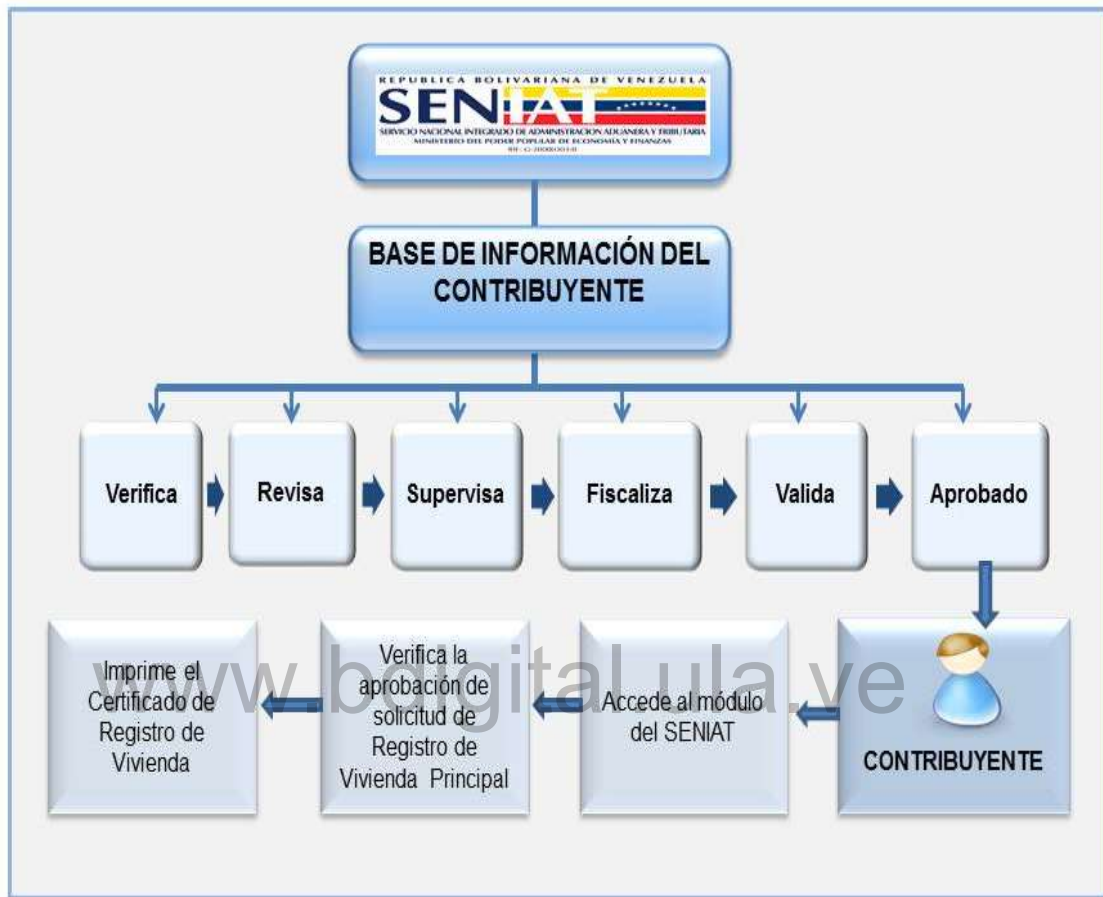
REPUBLICA BOLIVARIANA DE VENEZUELA
SENIAT
SERVICIO NACIONAL INTEGRADO DE ADMINISTRACION ADUANERA Y TRIBUTARIA
MINISTERIO DEL PODER POPULAR DE ECONOMIA Y FINANZAS
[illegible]

BASE DE INFORMACIÓN DEL CONTRIBUYENTE

Verifica

Revisa

Supervisa

Fiscaliza

Valida

Aprobado

CONTRIBUYENTE

Accede al módulo del SENIAT

Verifica la aprobación de solicitud de Registro de Vivienda Principal

Imprime el Certificado de Registro de Vivienda

www.bdigital.ula.ve